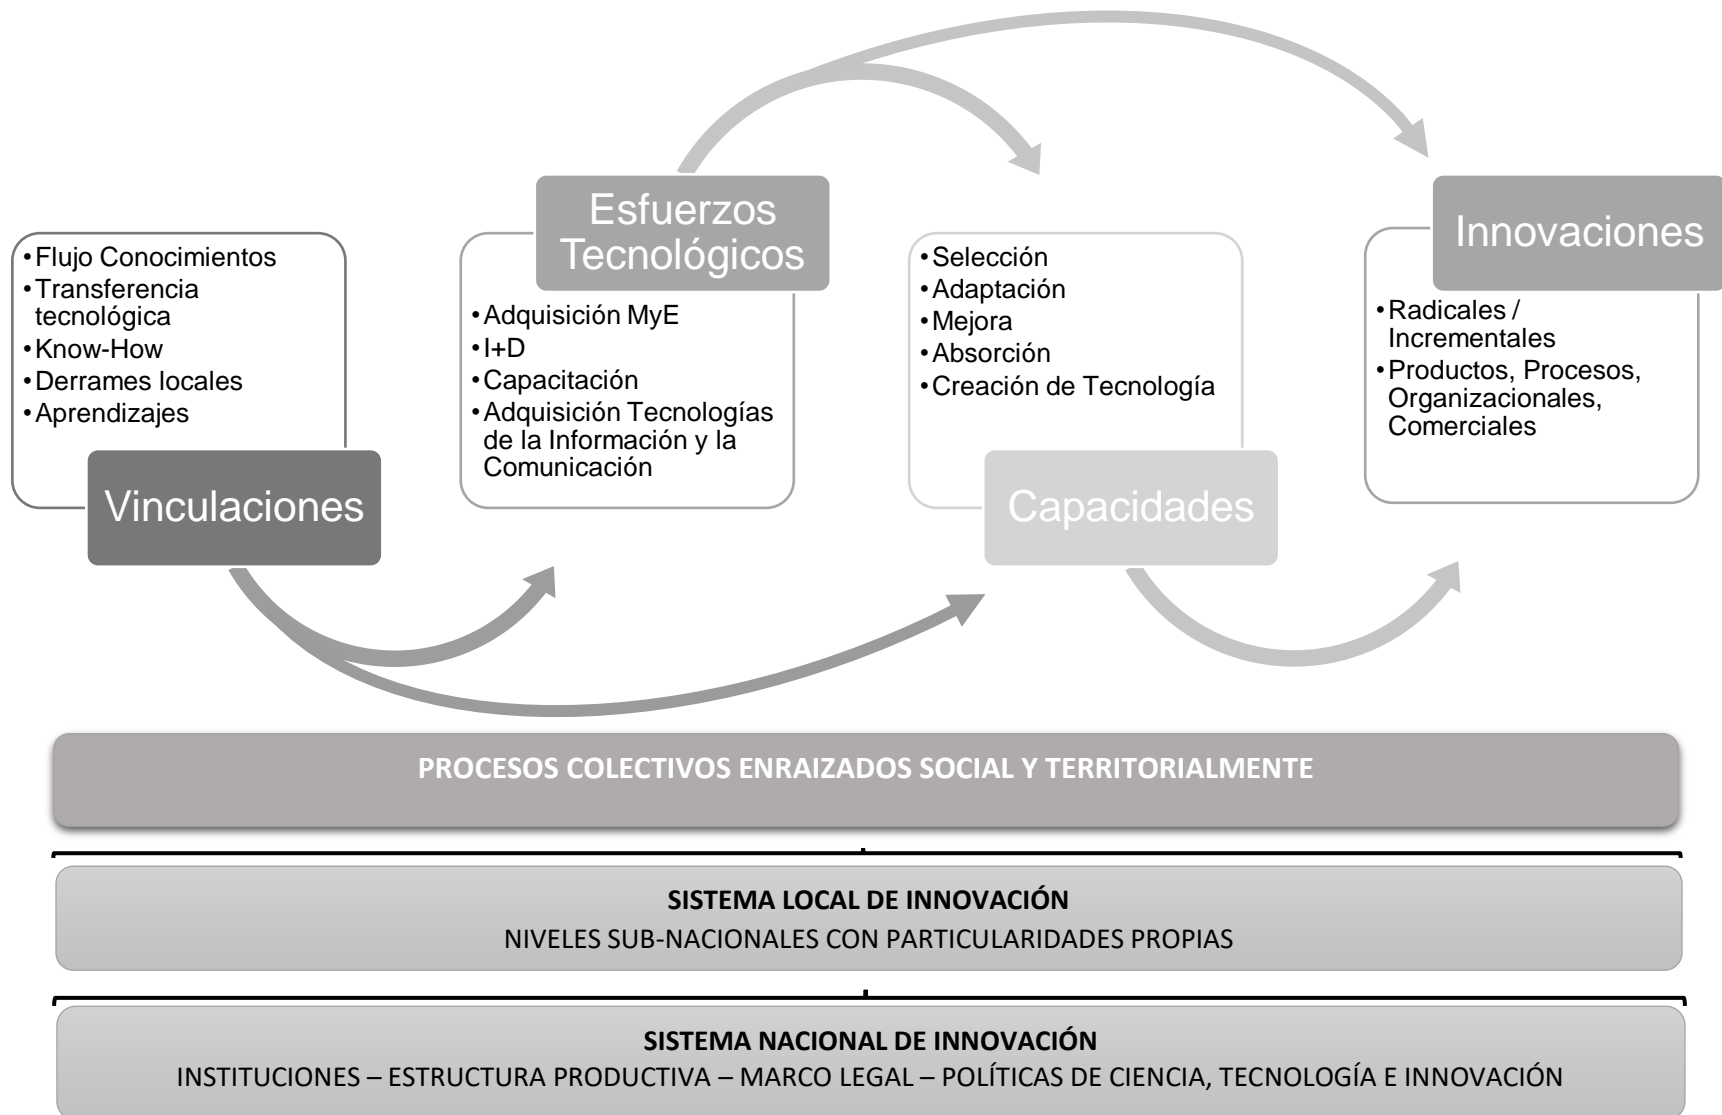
•Flujo Conocimientos
•Transferencia tecnológica
•Know-How
•Derrames locales
•Aprendizajes

Vinculaciones

Esfuerzos Tecnológicos

•Adquisición MyE
•I+D
•Capacitación
•Adquisición Tecnologías de la Información y la Comunicación

•Selección
•Adaptación
•Mejora
•Absorción
•Creación de Tecnología

Capacidades

Innovaciones

•Radicales / Incrementales
•Productos, Procesos, Organizacionales, Comerciales

PROCESOS COLECTIVOS ENRAIZADOS SOCIAL Y TERRITORIALMENTE

SISTEMA LOCAL DE INNOVACIÓN
NIVELES SUB-NACIONALES CON PARTICULARIDADES PROPIAS

SISTEMA NACIONAL DE INNOVACIÓN
INSTITUCIONES – ESTRUCTURA PRODUCTIVA – MARCO LEGAL – POLÍTICAS DE CIENCIA, TECNOLOGÍA E INNOVACIÓN